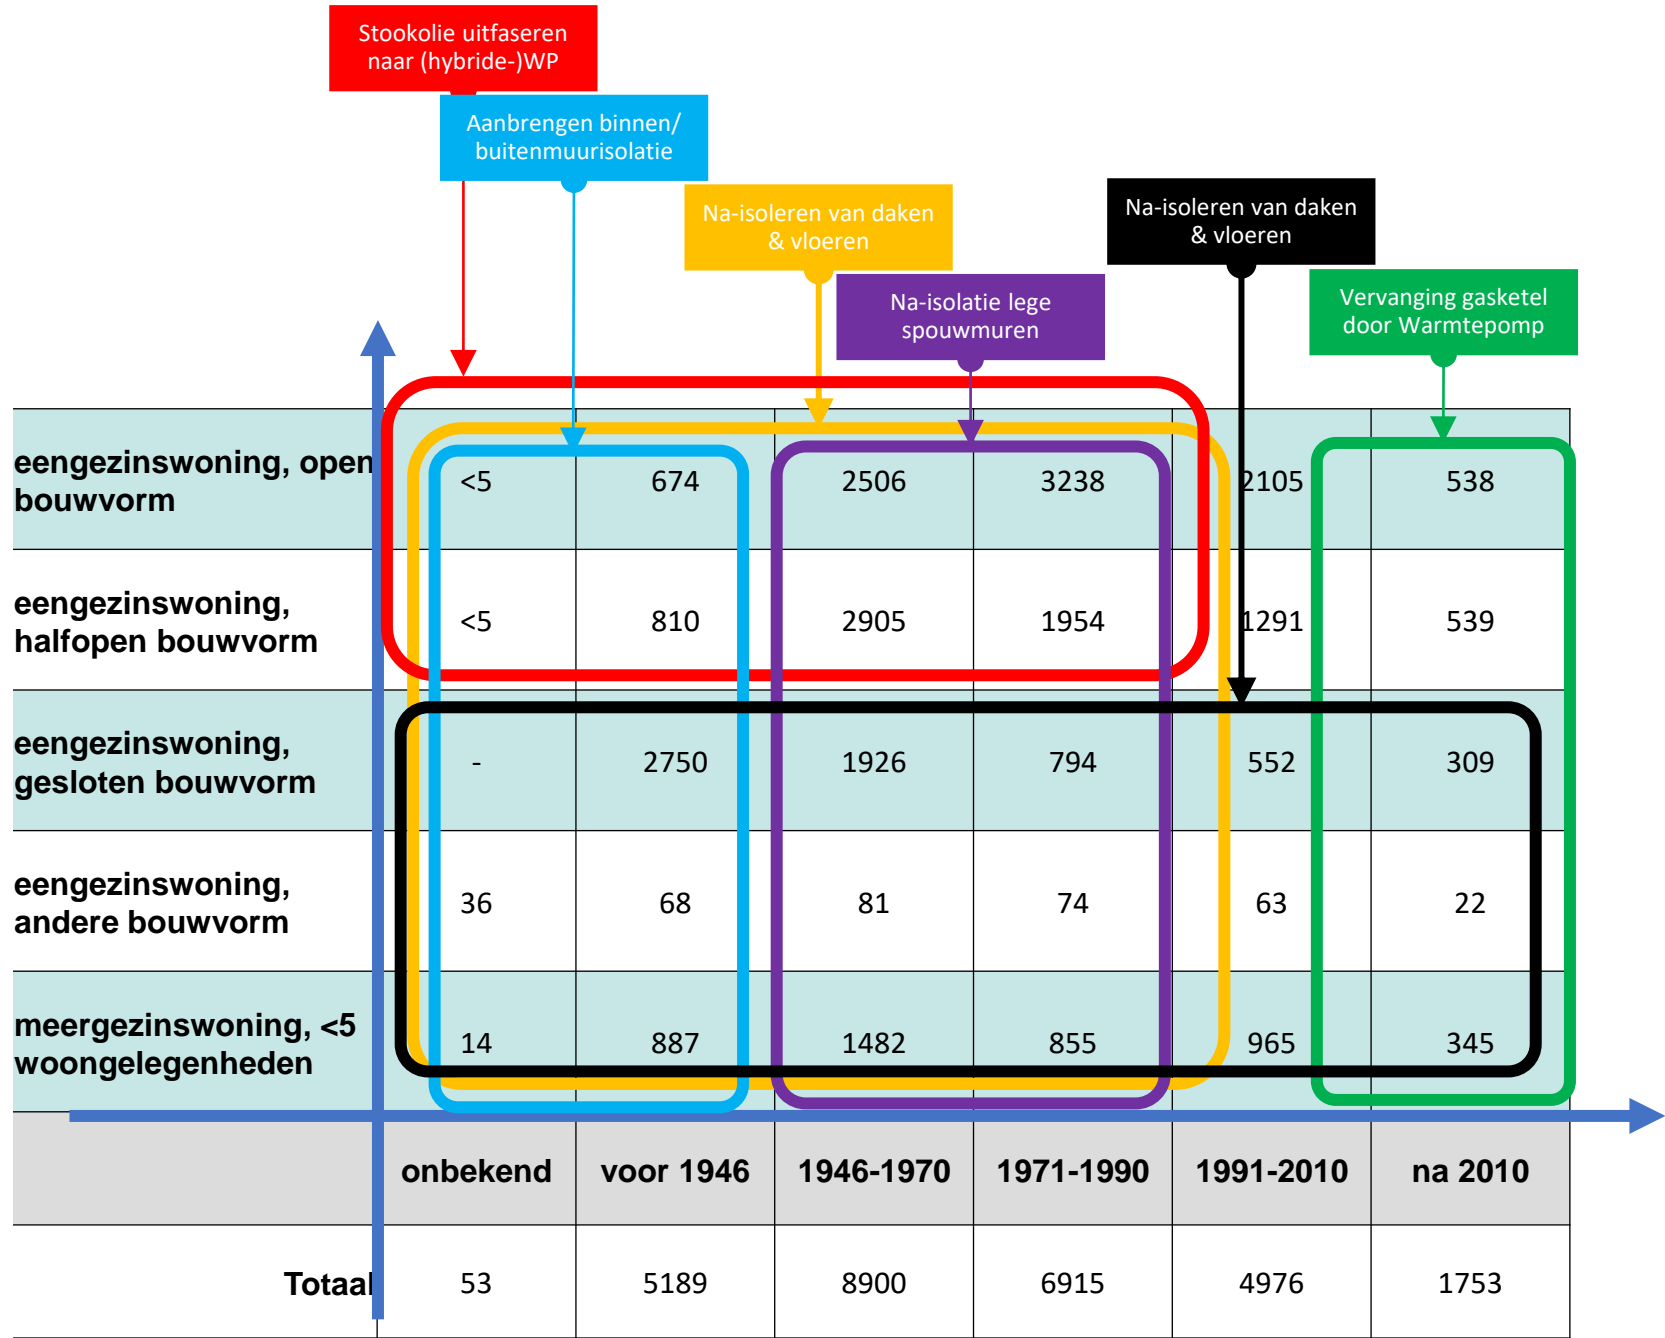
Stookolie uitfaseren naar (hybride-)WP

Aanbrengen binnen/ buitenmuurisolatie

Na-isoleren van daken & vloeren

Na-isoleren van daken & vloeren

Na-isolatie lege spouwmuren

Vervanging gasketel door Warmtepomp

| | | | | | | |
|---|---|---|---|---|---|---|
| eengezinswoning, open bouwvorm | <5 | 674 | 2506 | 3238 | 2105 | 538 |
| eengezinswoning, halfopen bouwvorm | <5 | 810 | 2905 | 1954 | 1291 | 539 |
| eengezinswoning, gesloten bouwvorm | - | 2750 | 1926 | 794 | 552 | 309 |
| eengezinswoning, andere bouwvorm | 36 | 68 | 81 | 74 | 63 | 22 |
| meergezinswoning, <5 woongelegenheden | 14 | 887 | 1482 | 855 | 965 | 345 |
| | onbekend | voor 1946 | 1946-1970 | 1971-1990 | 1991-2010 | na 2010 |
| Totaal | 53 | 5189 | 8900 | 6915 | 4976 | 1753 |